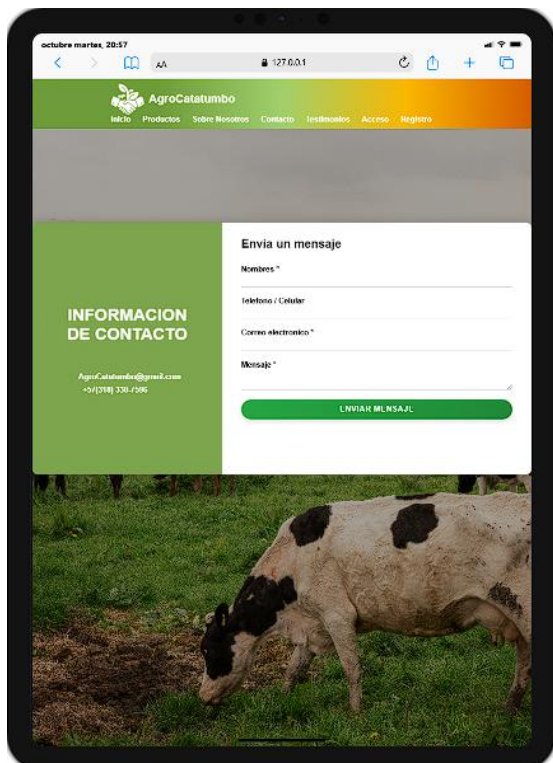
octubre martes, 20:57

AA 127.0.0.1

AgroCatatumbo

Inicio Productos Sobre Nosotros Contacto Testimonios Acceso Registro

INFORMACION DE CONTACTO

AgroCatatumbo@gmail.com
+57(318) 330-7506

Envia un mensaje

Nombres *

Telefono / Celular

Correo electronico *

Mensaje *

ENVIAR MENSAJE